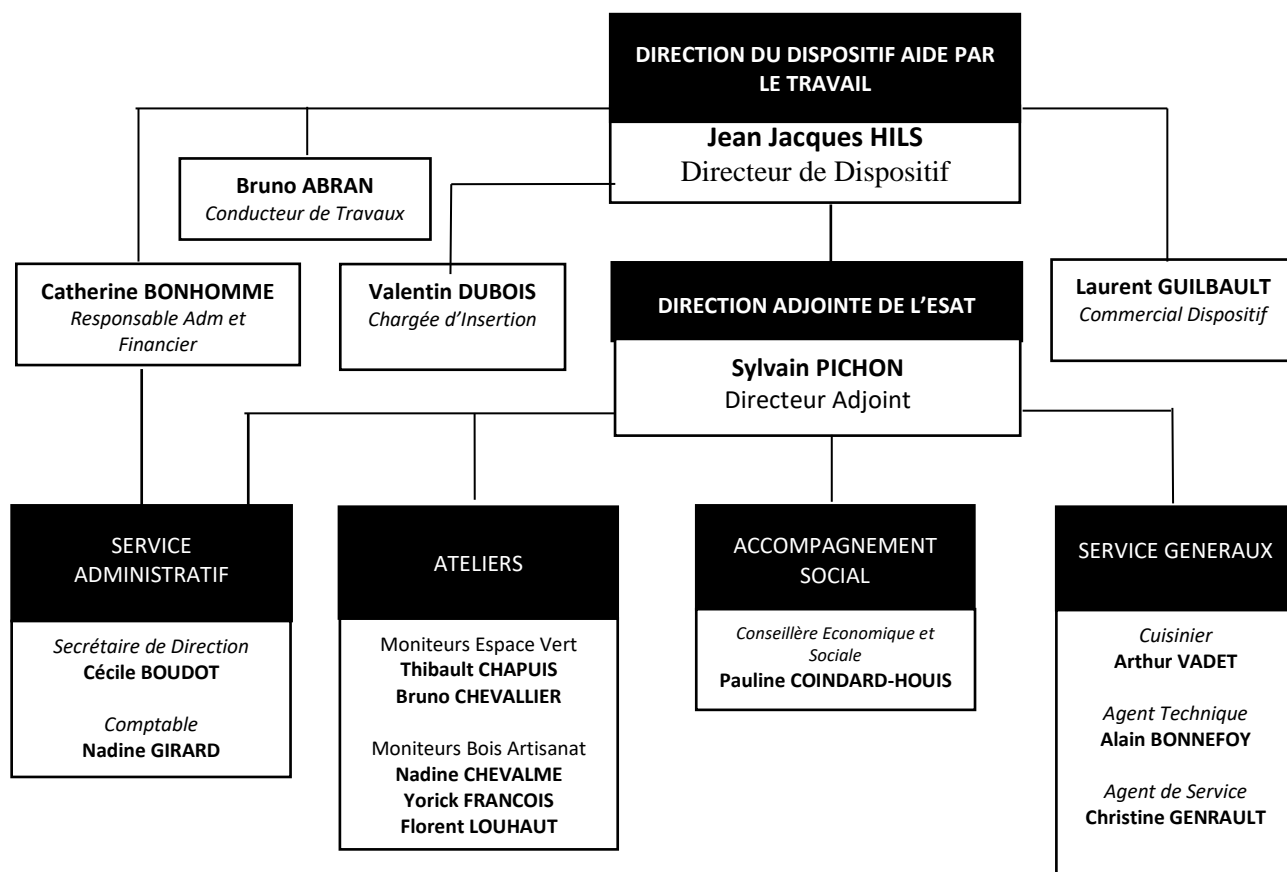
DIRECTION DU DISPOSITIF AIDE PAR LE TRAVAIL

**Jean Jacques HILS**
Directeur de Dispositif

**Bruno ABRAN**
*Conducteur de Travaux*

**Catherine BONHOMME**
*Responsable Adm et Financier*

**Valentin DUBOIS**
*Chargée d'Insertion*

DIRECTION ADJOINTE DE L'ESAT

**Sylvain PICHON**
Directeur Adjoint

**Laurent GUILBAULT**
*Commercial Dispositif*

SERVICE ADMINISTRATIF

*Secrétaire de Direction*
**Cécile BOUDOT**

*Comptable*
**Nadine GIRARD**

ATELIERS

Moniteurs Espace Vert
**Thibault CHAPUIS**
**Bruno CHEVALLIER**

Moniteurs Bois Artisanat
**Nadine CHEVALME**
**Yorick FRANCOIS**
**Florent LOUHAUT**

ACCOMPAGNEMENT SOCIAL

*Conseillère Economique et Sociale*
**Pauline COINDARD-HOUIS**

SERVICE GENERAUX

*Cuisinier*
**Arthur VADET**

*Agent Technique*
**Alain BONNEFOY**

*Agent de Service*
**Christine GENRAULT**